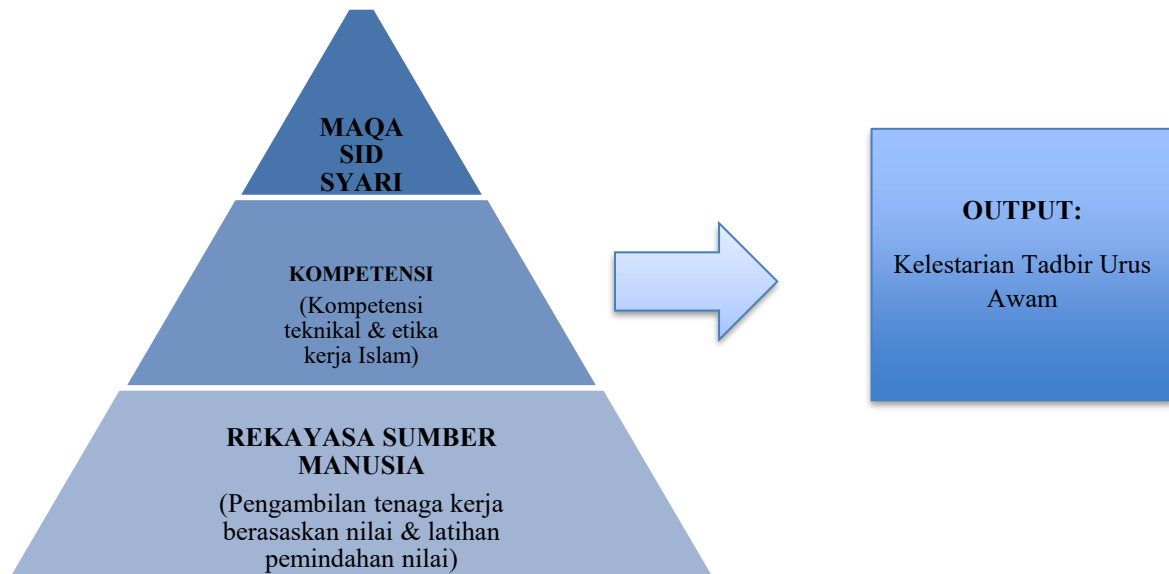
MAQA
SID
SYARI

KOMPETENSI
(Kompetensi teknikal & etika kerja Islam)

REKAYASA SUMBER MANUSIA
(Pengambilan tenaga kerja berasaskan nilai & latihan pemindahan nilai)

OUTPUT:
Kelestarian Tadbir Urus Awam